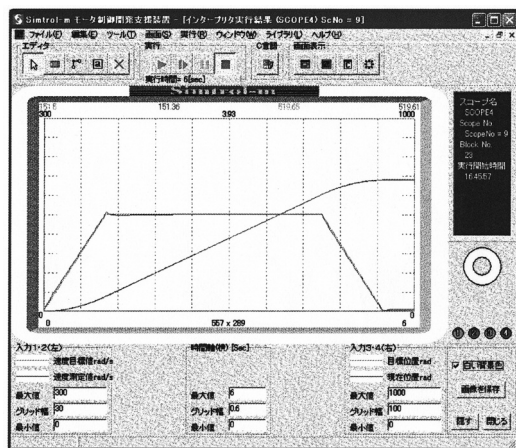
Simtrol-m モータ制御開発支援装置 - [インタープリタ実行結果 (SCOPE4) ScNo = 9]

ファイル(F) 編集(E) ツール(T) 画面(S) 実行(E) ウィンドウ(W) ライブラリ(L) ヘルプ(H)

エディタ

実行

C言語

画面表示

実行時間= 6[sec]

Simtrol-m

151.6
300

151.36

3.93

519.65

519.61
1000

スコープ名
SCOPE4
Scope No
ScopeNo = 9
Block No
23
実行開始時間
164557

0

557 x 289

6

0

入力1・2(左)

速度目標値rad/s

速度測定値rad/s

最大値 300

グリッド幅 30

最小値 0

時間軸(横) [Sec]

最大値 6

グリッド幅 0.6

最小値 0

入力3・4(右)

目標位置rad

現在位置rad

最大値 1000

グリッド幅 100

最小値 0

白い背景色

画面を保存

戻す

閉じる